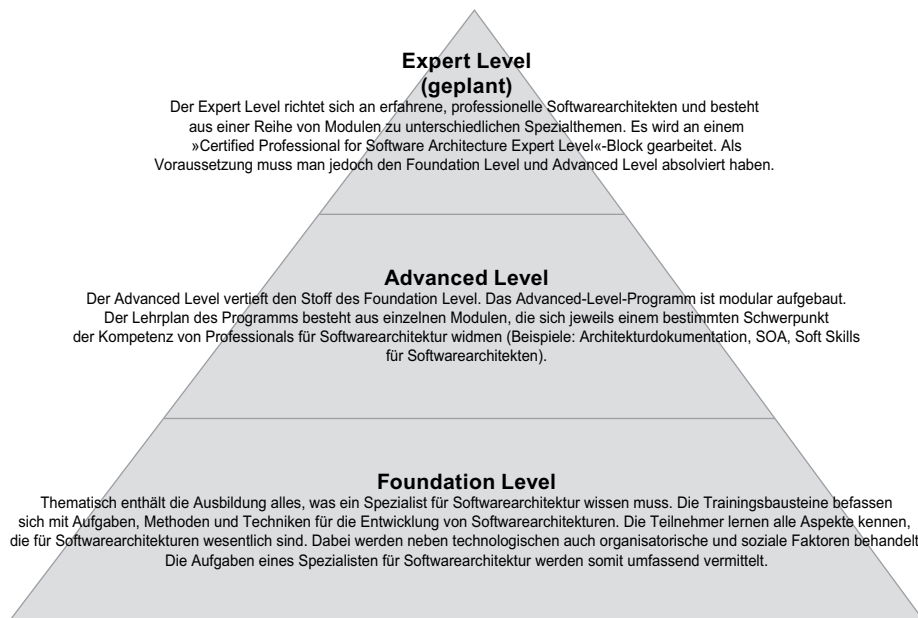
Expert Level
(geplant)
Der Expert Level richtet sich an erfahrene, professionelle Softwarearchitekten und besteht aus einer Reihe von Modulen zu unterschiedlichen Spezialthemen. Es wird an einem »Certified Professional for Software Architecture Expert Level«-Block gearbeitet. Als Voraussetzung muss man jedoch den Foundation Level und Advanced Level absolviert haben.

Advanced Level
Der Advanced Level vertieft den Stoff des Foundation Level. Das Advanced-Level-Programm ist modular aufgebaut. Der Lehrplan des Programms besteht aus einzelnen Modulen, die sich jeweils einem bestimmten Schwerpunkt der Kompetenz von Professionals für Softwarearchitektur widmen (Beispiele: Architekturdokumentation, SOA, Soft Skills für Softwarearchitekten).

Foundation Level
Thematisch enthält die Ausbildung alles, was ein Spezialist für Softwarearchitektur wissen muss. Die Trainingsbausteine befassen sich mit Aufgaben, Methoden und Techniken für die Entwicklung von Softwarearchitekturen. Die Teilnehmer lernen alle Aspekte kennen, die für Softwarearchitekturen wesentlich sind. Dabei werden neben technologischen auch organisatorische und soziale Faktoren behandelt. Die Aufgaben eines Spezialisten für Softwarearchitektur werden somit umfassend vermittelt.